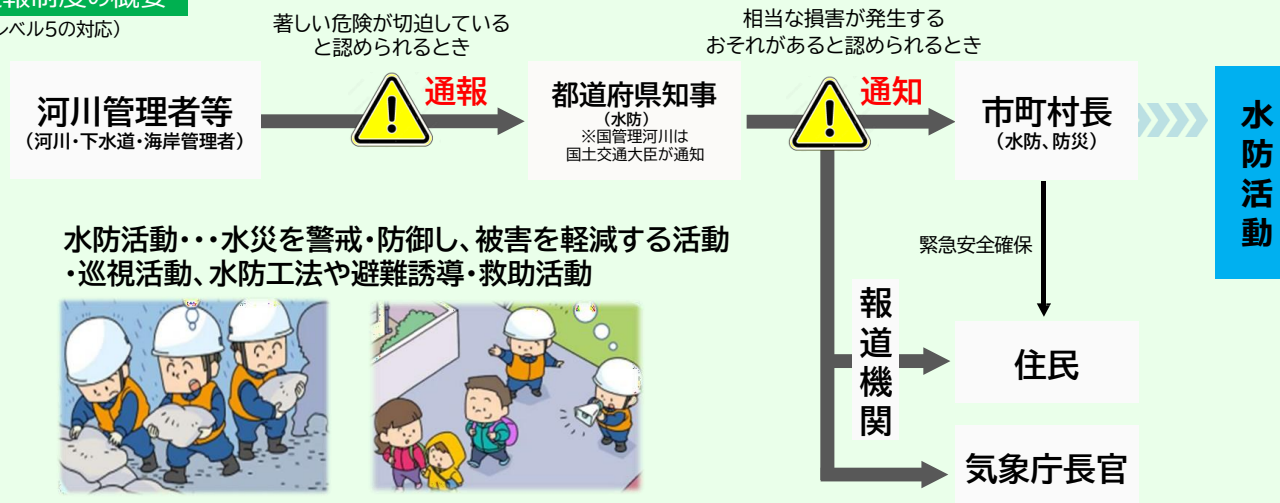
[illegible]報制度の概要
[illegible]レベル5の対応）

著しい危険が切迫していると認められるとき

相当な損害が発生するおそれがあると認められるとき

河川管理者等
（河川・下水道・海岸管理者）

通報

都道府県知事
（水防）
※国管理河川は国土交通大臣が通知

通知

市町村長
（水防、防災）

水防活動

緊急安全確保

報道機関

住民

気象庁長官

水防活動・・・水災を警戒・防御し、被害を軽減する活動
・巡視活動、水防工法や避難誘導・救助活動